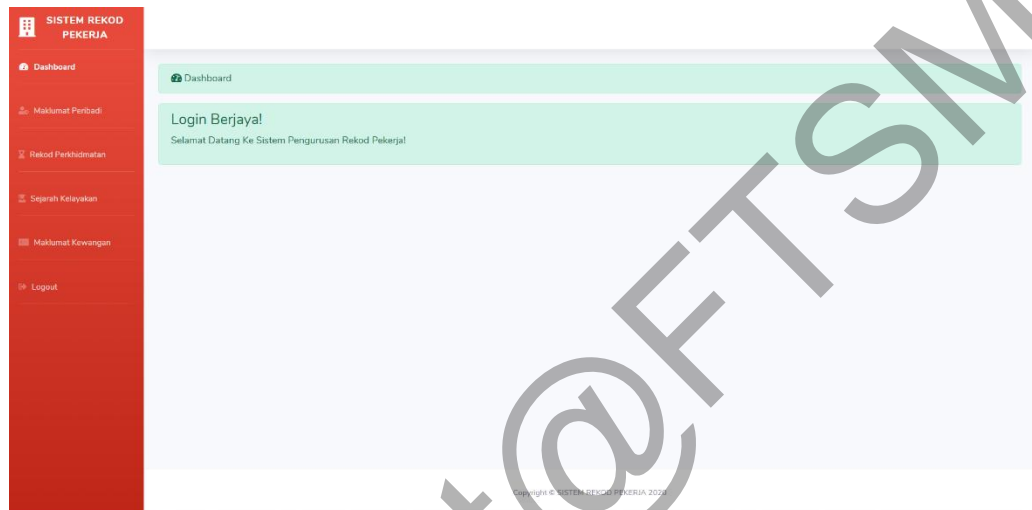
SISTEM REKOD PEKERJA

Dashboard

Maklumat Peribadi

Rekod Perkhidmatan

Sejarah Kelayakan

Maklumat Kewangan

Logout

Dashboard

Login Berjaya!

Selamat Datang Ke Sistem Pengurusan Rekod Pekerja!

Copyright © SISTEM REKOD PEKERJA 2020

t@FTSM